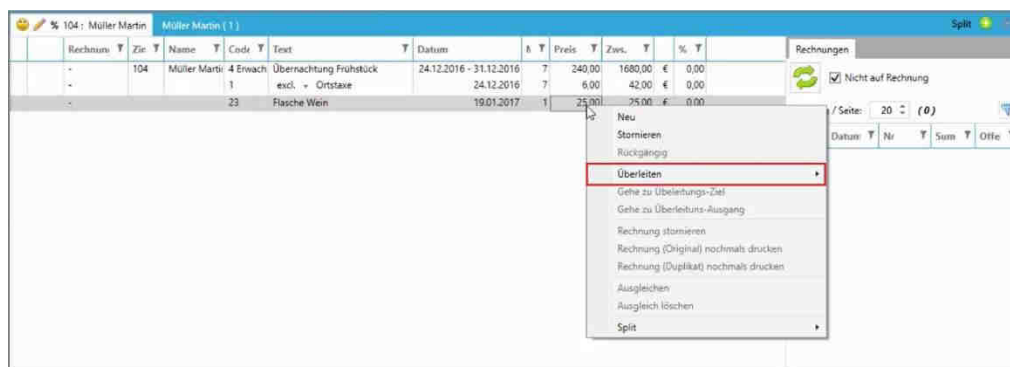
% 104 : Müller Martin | Müller Martin ( 1 ) | Split

| | Rechnun | Zir | Name | Code | Text | Datum | A | Preis | Zws. | | % |
|---|---|---|---|---|---|---|---|---|---|---|---|
| | - | 104 | Müller Martin | 4 Erwach | Übernachtung Frühstück | 24.12.2016 - 31.12.2016 | 7 | 240,00 | 1680,00 | € | 0,00 |
| | - | | | 1 | excl. + Ortstaxe | 24.12.2016 | 7 | 6,00 | 42,00 | € | 0,00 |
| | - | | | 23 | Flasche Wein | 19.01.2017 | 1 | 25,00 | 25,00 | € | 0,00 |

Neu
Stornieren
Rückgängig
Überleiten
Gehe zu Überleitungs-Ziel
Gehe zu Überleituns-Ausgang
Rechnung stornieren
Rechnung (Original) nochmals drucken
Rechnung (Duplikat) nochmals drucken
Ausgleichen
Ausgleich löschen
Split

Rechnungen
Nicht auf Rechnung
/ Seite: 20 (0)
Datum | Nr | Sum | Offe